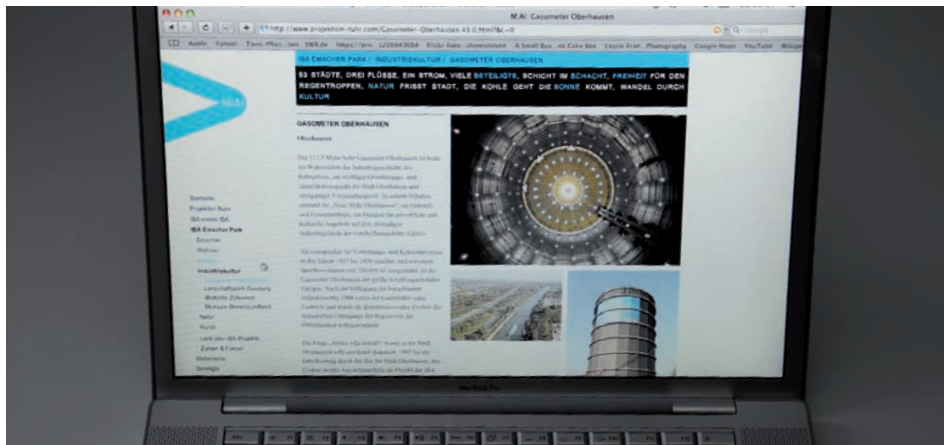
M:AI Gasometer Oberhausen

http://www.projektion-ruhr.com/Gasometer-Oberhausen.43.0.html?&L=0

Apple Yahoo! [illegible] YouTube

IBA EMSCHER PARK / INDUSTRIEKULTUR / GASOMETER OBERHAUSEN

53 STÄDTE, DREI FLÜSSE, EIN STROM, VIELE BETEILIGTE, SCHICHT IM SCHACHT, FREIHEIT FÜR DEN REGENTROPFEN, NATUR FRISST STADT, DIE KOHLE GEHT DIE SONNE KOMMT, WANDEL DURCH KULTUR

GASOMETER OBERHAUSEN

Oberhausen

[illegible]

Startseite
Projektion Ruhr
IBA-mmts IBA
IBA Emscher Park
Emscher
Wohnen
Arbeit
Industriekultur
Landschaftspark Duisburg
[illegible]
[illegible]
Natur
Kunst
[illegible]
Zahlen & Fakten
Slideshow
Beteiligte

MacBook Pro